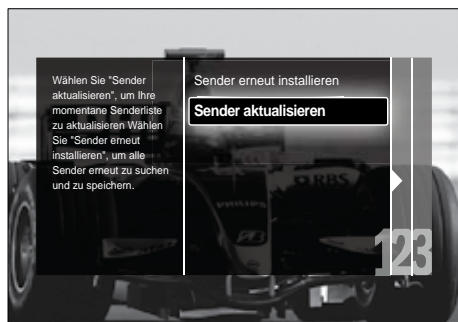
Wählen Sie "Sender aktualisieren", um Ihre momentane Senderliste zu aktualisieren Wählen Sie "Sender erneut installieren", um alle Sender erneut zu suchen und zu speichern.

Sender erneut installieren

Sender aktualisieren

RBS

PHILIPS

123